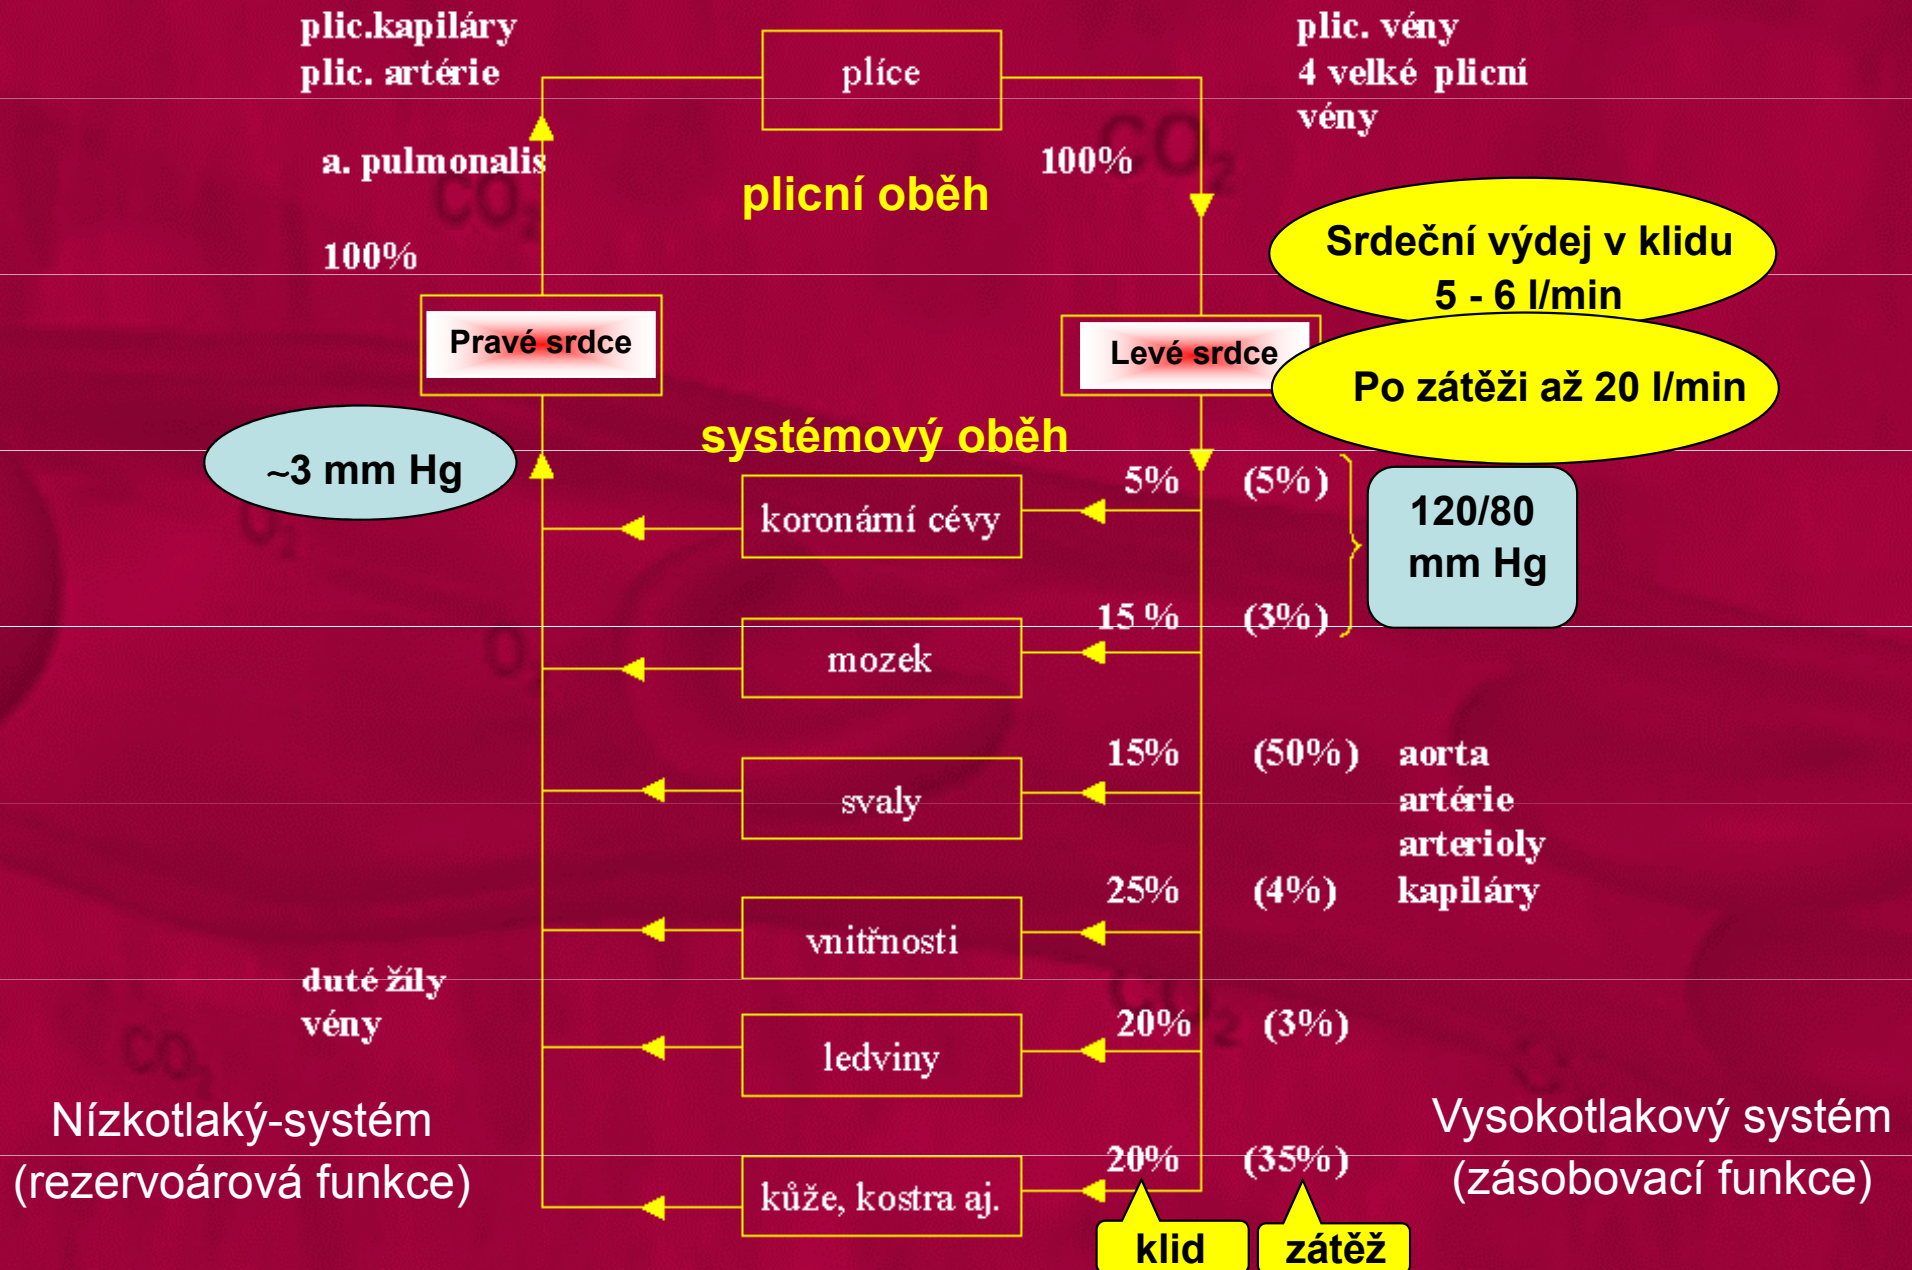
plic.kapiláry
plic. artérie

plíce

plic. vény
4 velké plicní
vény

a. pulmonalis

100%

plicní oběh

100%

Srdeční výdej v klidu
5 - 6 l/min

Pravé srdce

Levé srdce

Po zátěži až 20 l/min

~3 mm Hg

systémový oběh

5% (5%)

koronární cévy

120/80
mm Hg

15 % (3%)

mozek

15% (50%)

svaly

aorta
artérie
arterioly
kapiláry

25% (4%)

vnitřnosti

duté žíly
vény

20% (3%)

ledviny

Nízkotlaký-systém
(rezervoárová funkce)

Vysokotlakový systém
(zásobovací funkce)

20% (35%)

kůže, kostra aj.

klid

zátěž